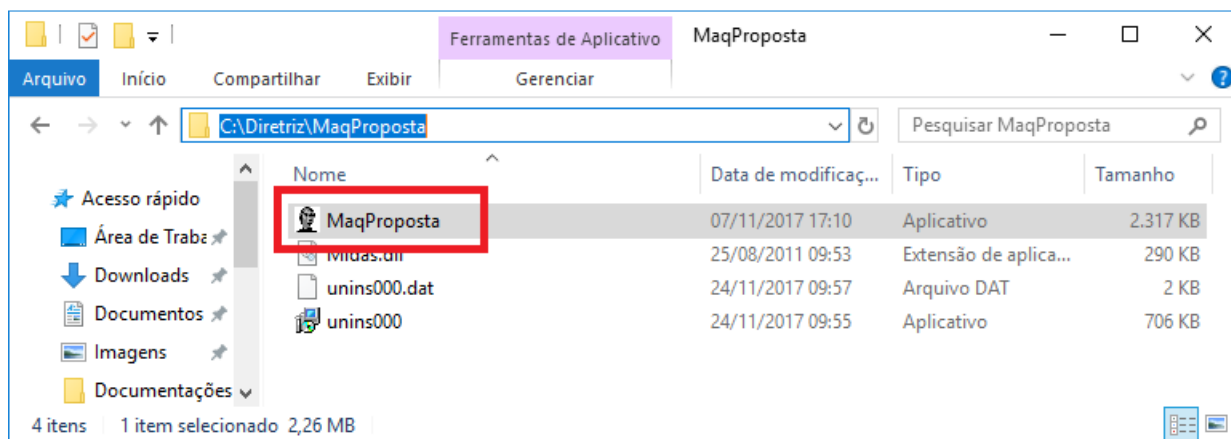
Ferramentas de Aplicativo MaqProposta

Arquivo Início Compartilhar Exibir Gerenciar

C:\Diretriz\MaqProposta

Pesquisar MaqProposta

Acesso rápido
Área de Traba
Downloads
Documentos
Imagens
Documentações

| Nome | Data de modificaç... | Tipo | Tamanho |
|---|---|---|---|
| MaqProposta | 07/11/2017 17:10 | Aplicativo | 2.317 KB |
| Midas.dll | 25/08/2011 09:53 | Extensão de aplica... | 290 KB |
| unins000.dat | 24/11/2017 09:57 | Arquivo DAT | 2 KB |
| unins000 | 24/11/2017 09:55 | Aplicativo | 706 KB |

4 itens 1 item selecionado 2,26 MB